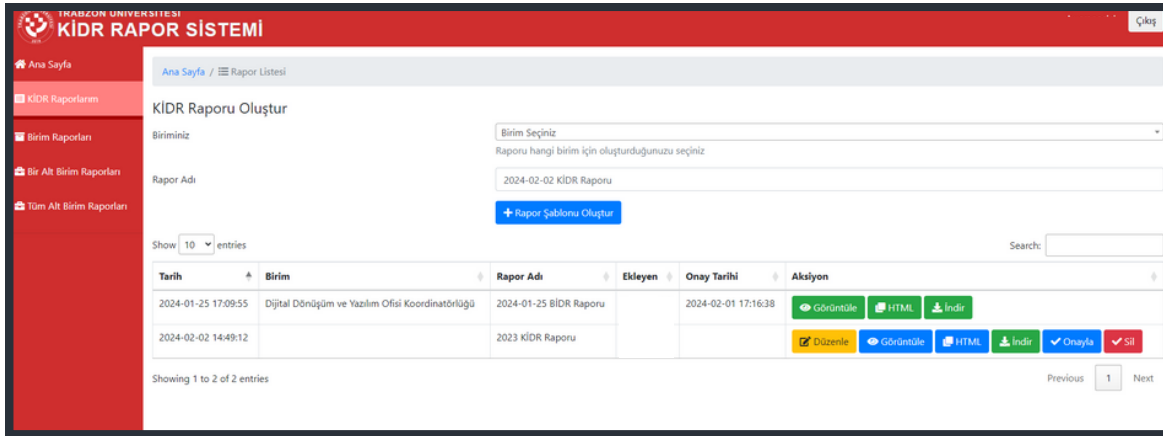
TRABZON ÜNİVERSİTESİ
KİDR RAPOR SİSTEMİ

Çıkış

Ana Sayfa
KİDR Raporlarım
Birim Raporları
Bir Alt Birim Raporları
Tüm Alt Birim Raporları

Ana Sayfa / Rapor Listesi

KİDR Raporu Oluştur

Biriminiz
Birim Seçiniz
Raporu hangi birim için oluşturduğunuzu seçiniz

Rapor Adı
2024-02-02 KİDR Raporu

Rapor Şablonu Oluştur

Show 10 entries

Search:

| Tarih | Birim | Rapor Adı | Ekleyen | Onay Tarihi | Aksiyon |
|---|---|---|---|---|---|
| 2024-01-25 17:09:55 | Dijital Dönüşüm ve Yazılım Ofisi Koordinatörlüğü | 2024-01-25 BİDR Raporu | | 2024-02-01 17:16:38 | Görüntüle HTML İndir |
| 2024-02-02 14:49:12 | | 2023 KİDR Raporu | | | Düzenle Görüntüle HTML İndir Onayla Sil |

Showing 1 to 2 of 2 entries

Previous 1 Next